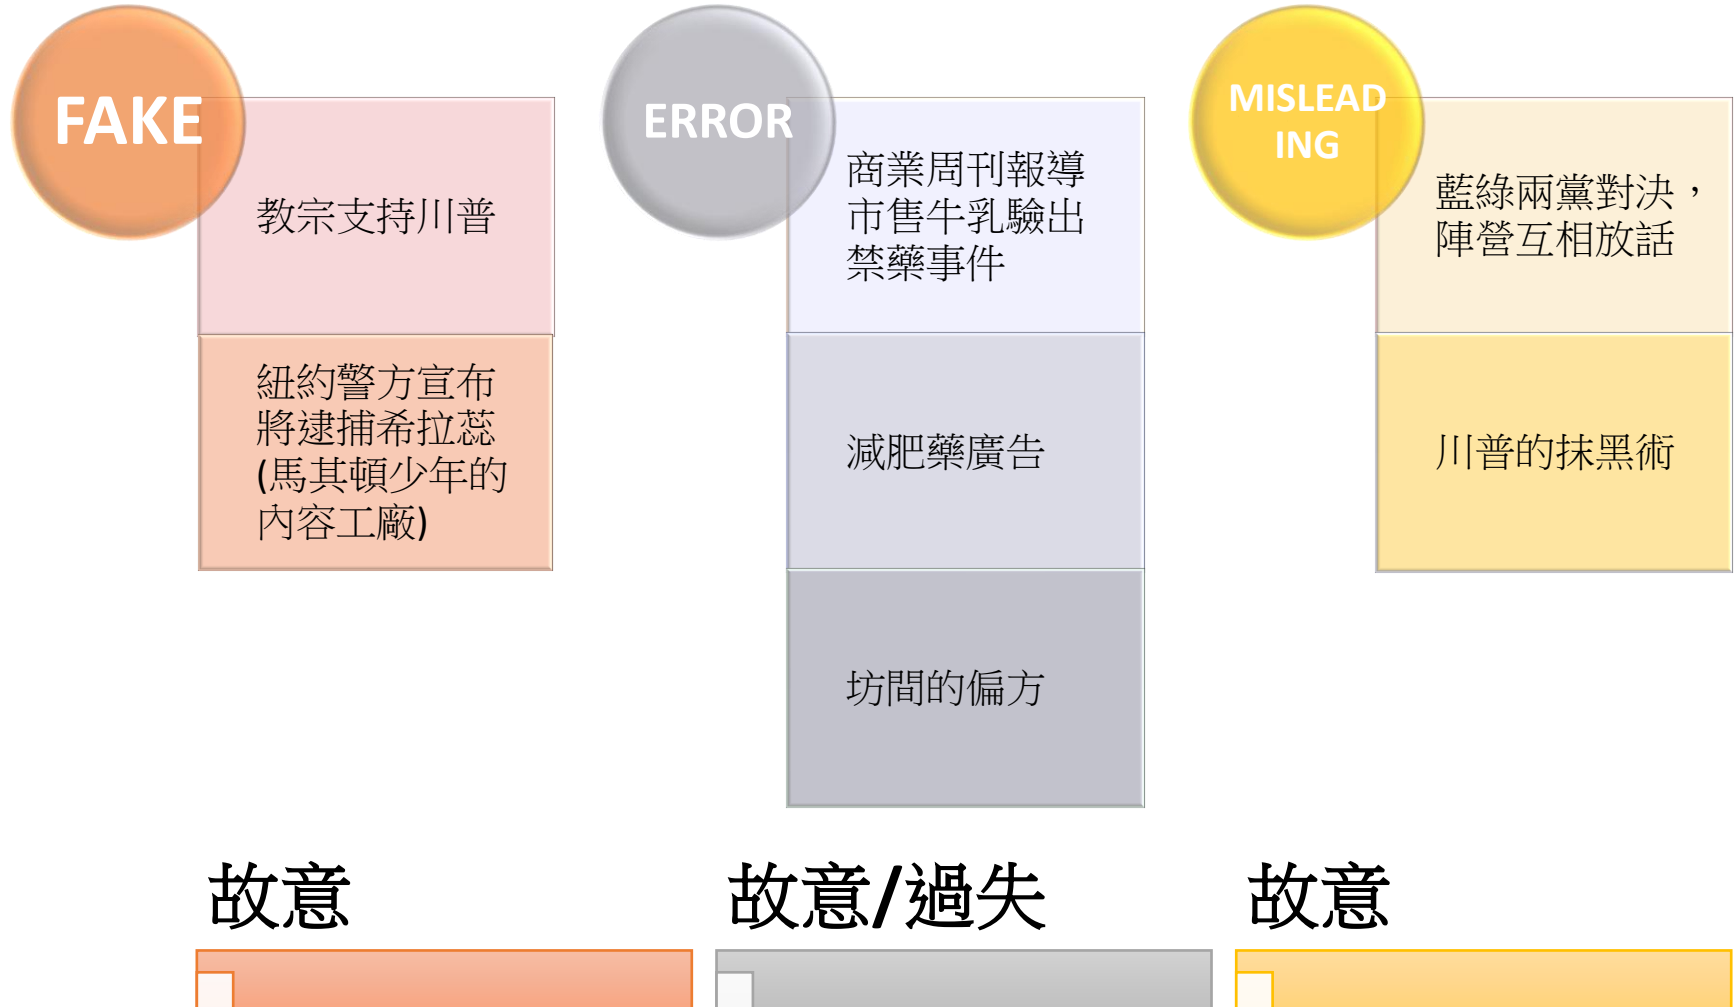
FAKE

教宗支持川普

紐約警方宣布將逮捕希拉蕊(馬其頓少年的內容工廠)

ERROR

商業周刊報導市售牛乳驗出禁藥事件

減肥藥廣告

坊間的偏方

MISLEADING

藍綠兩黨對決，陣營互相放話

川普的抹黑術

故意

故意/過失

故意